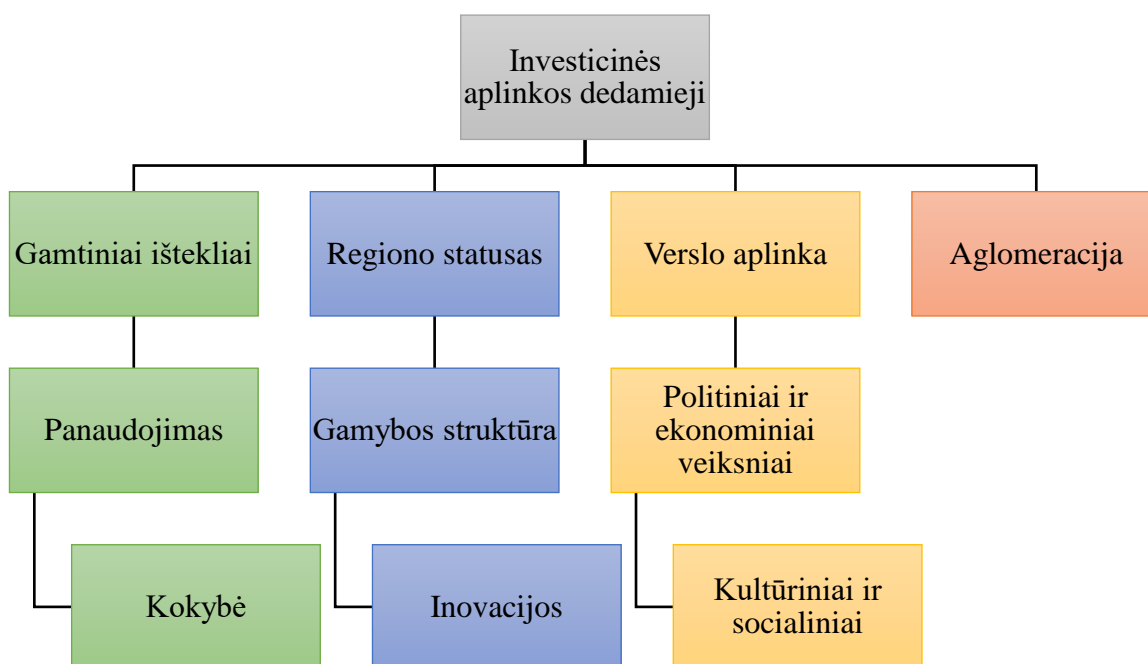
Investicinės aplinkos dedamieji

Gamtiniai ištekliai

Panaudojimas

Kokybė

Regiono statusas

Gamybos struktūra

Inovacijos

Verslo aplinka

Politiniai ir ekonominiai veiksniai

Kultūriniai ir socialiniai

Aglomeracija